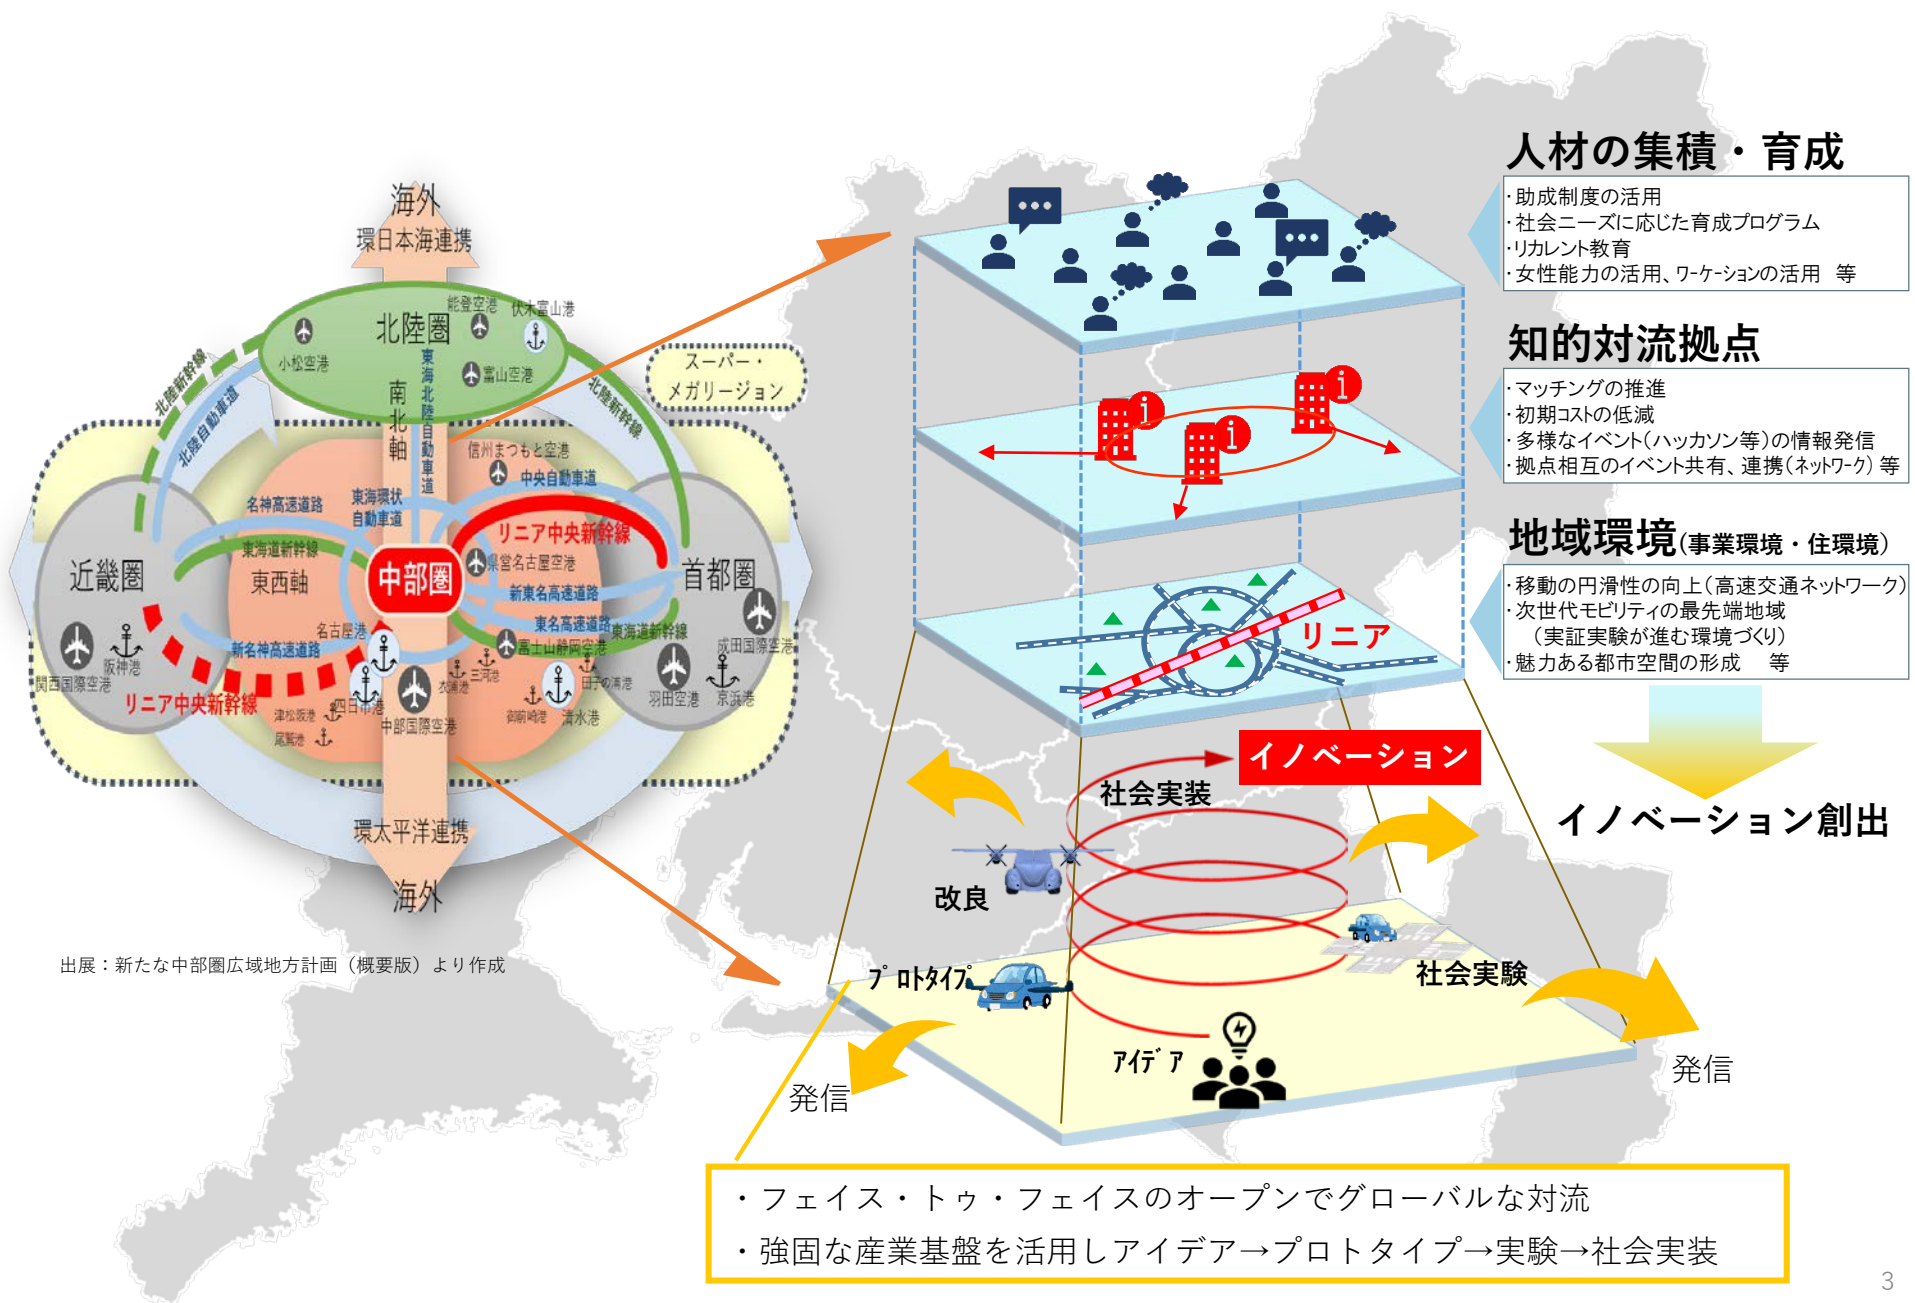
海外
環日本海連携
北陸圏
能登空港
伏木富山港
小松空港
富山空港
北陸新幹線
北陸自動車道
南北軸
東海北陸自動車道
スーパー・メガリージョン
北陸新幹線
信州まつもと空港
中央自動車道
名神高速道路
東海環状自動車道
リニア中央新幹線
東海道新幹線
県営名古屋空港
近畿圏
東西軸
中部圏
首都圏
新東名高速道路
東名高速道路
東海道新幹線
富士山静岡空港
名古屋港
新名神高速道路
成田国際空港
阪神港
関西国際空港
リニア中央新幹線
衣浦港
三河港
田子の浦港
羽田空港
京浜港
四日市港
津松阪港
御前崎港
清水港
尾鷲港
中部国際空港
環太平洋連携
海外
出展：新たな中部圏広域地方計画（概要版）より作成

人材の集積・育成
·助成制度の活用
·社会ニーズに応じた育成プログラム
·リカレント教育
·女性能力の活用、ワーケーションの活用　等

知的対流拠点
·マッチングの推進
·初期コストの低減
·多様なイベント（ハッカソン等）の情報発信
·拠点相互のイベント共有、連携（ネットワーク）等

地域環境（事業環境・住環境）
·移動の円滑性の向上（高速交通ネットワーク）
·次世代モビリティの最先端地域
（実証実験が進む環境づくり）
·魅力ある都市空間の形成　等

リニア
イノベーション
社会実装
イノベーション創出
改良
プロトタイプ
社会実験
アイデア
発信
発信

・フェイス・トゥ・フェイスのオープンでグローバルな対流
・強固な産業基盤を活用しアイデア→プロトタイプ→実験→社会実装
3